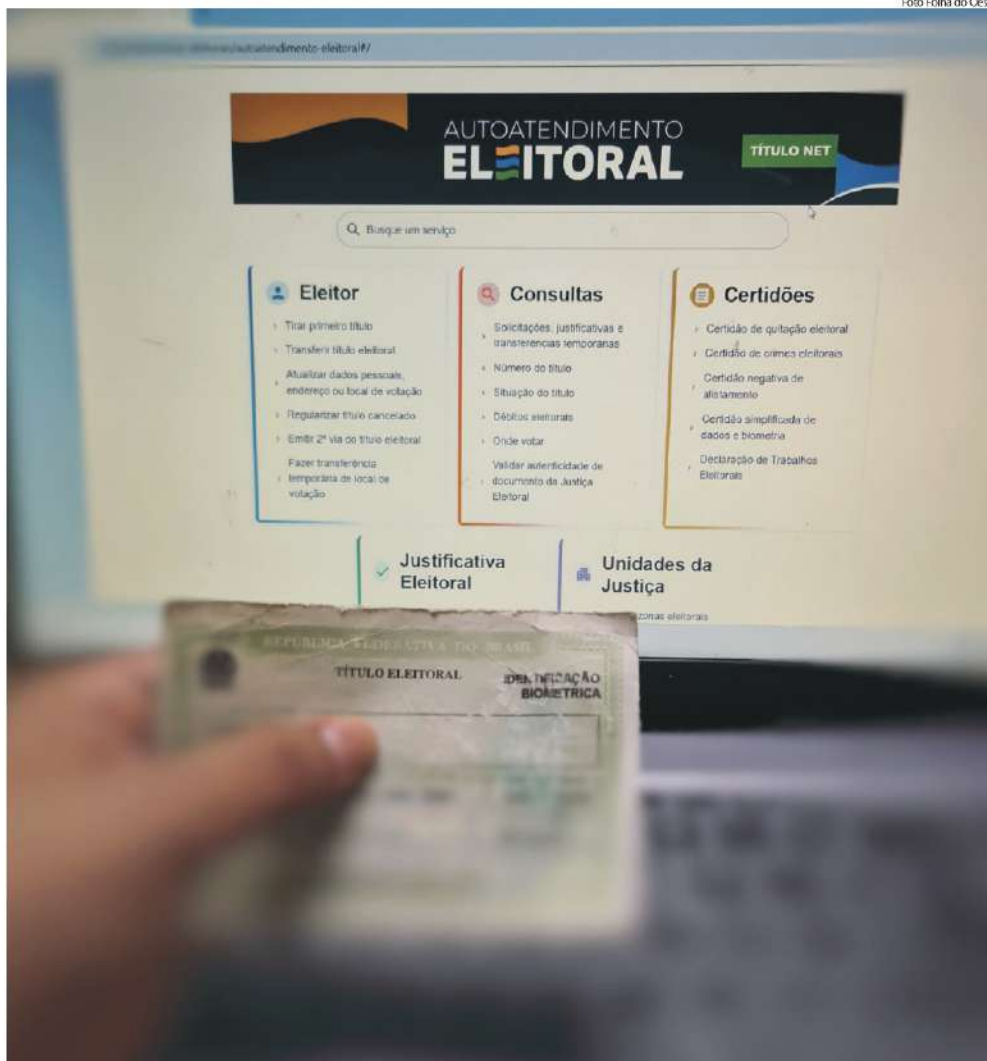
Foto Folha do Oes

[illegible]/autoatendimento-eleitoral#/

AUTOATENDIMENTO
ELEITORAL

TÍTULO NET

Busque um serviço

Eleitor
Tirar primeiro título
Transferir título eleitoral
Atualizar dados pessoais, endereço ou local de votação
Regularizar título cancelado
Emitir 2ª via do título eleitoral
Fazer transferência temporária de local de votação

Consultas
Solicitações, justificativas e transferências temporárias
Número do título
Situação do título
Débitos eleitorais
Onde votar
Validar autenticidade de documento da Justiça Eleitoral

Certidões
Certidão de quitação eleitoral
Certidão de crimes eleitorais
Certidão negativa de alistamento
Certidão simplificada de dados e biometria
Declaração de Trabalhos Eleitorais

Justificativa Eleitoral

Unidades da Justiça
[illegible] zonas eleitorais

REPÚBLICA FEDERATIVA DO BRASIL
TÍTULO ELEITORAL
IDENTIFICAÇÃO BIOMÉTRICA